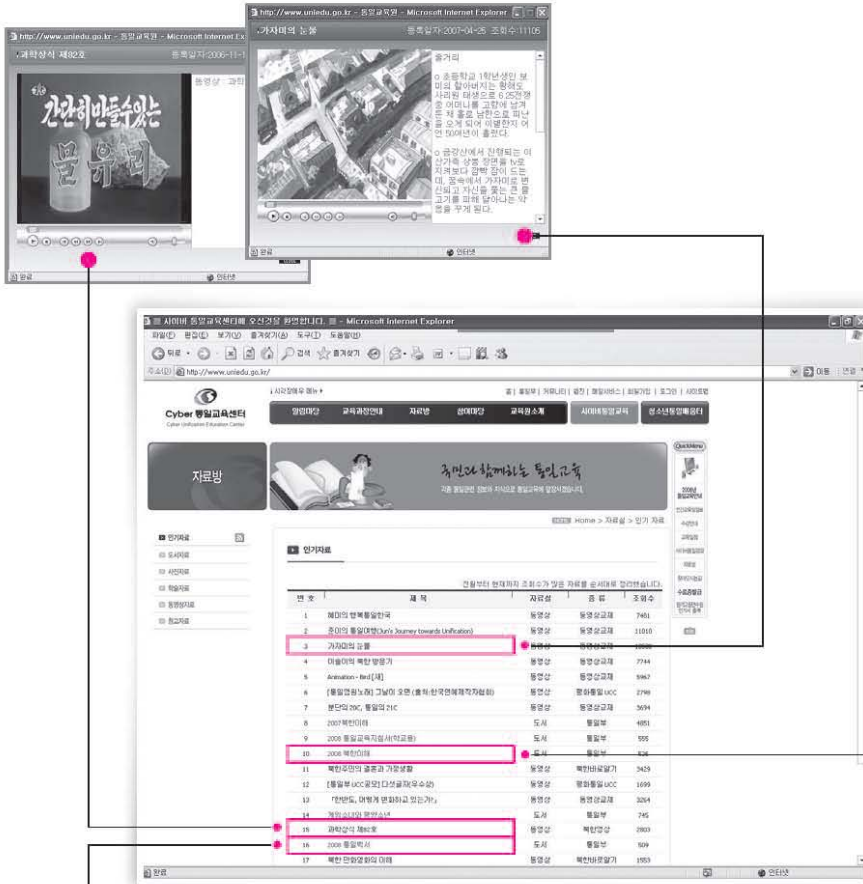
http://www.uniedu.go.kr - 통일교육원 - Microsoft Internet Ex
과학상식 제92호
등록일자:2006-11-1
동영상 : 과학
간단히 만들 수 있는 물유리
완료
인터넷

http://www.uniedu.go.kr - 통일교육원 - Microsoft Internet Explorer
가자미의 눈물
등록일자:2007-04-25 조회수:11105
줄거리
o 초등학교 1학년생인 보미의 할아버지는 황해도 사리원 태생으로 6.25전쟁 중 어머니를 고향에 남겨둔 채 홀로 남한으로 피난을 오게 되어 이별한지 어언 50여년이 흘렀다.
o 금강산에서 진행되는 이산가족 상봉 장면을 tv로 지켜보다 깜짝 잠이 드는데, 꿈속에서 가자미로 변신되고 자신을 쫓는 큰 물고기를 피해 달아나는 악몽을 꾸게 된다.
완료
인터넷

사이버 통일교육센터에 오신것을 환영합니다. - Microsoft Internet Explorer
파일(F) 편집(E) 보기(V) 즐겨찾기(A) 도구(T) 도움말(H)
뒤로 검색 즐겨찾기
주소(D) http://www.uniedu.go.kr/
이동 연결
사이트맵 메뉴
홈 | 통일부 | 커뮤니티 | 공지 | 웹진서비스 | 회원가입 | 로그인 | 사이트맵
Cyber 통일교육센터
Cyber Unification Education Center
열린마당 교육과정안내 자료방 참여마당 교육원소개 사이버통일교육 청소년통일통신터
자료방
국민과 함께하는 통일교육
Home > 자료실 > 인기 자료
인기자료
도서자료
사진자료
학습자료
동영상자료
참고자료
인기자료
전월부터 현재까지 조회수가 많은 자료를 순서대로 정리하였습니다.

| 번 호 | 제 목 | 자료형 | 종 류 | 조회수 |
|---|---|---|---|---|
| 1 | 해미의 행복통일한국 | 동영상 | 동영상교재 | 7461 |
| 2 | 준이의 통일여행(Jun's Journey towards Unification) | 동영상 | 동영상교재 | 11010 |
| 3 | 가자미의 눈물 | 동영상 | 동영상교재 | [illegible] |
| 4 | 마을이의 북한 방명기 | 동영상 | 동영상교재 | 7744 |
| 5 | Animation - Bird [재] | 동영상 | 동영상교재 | 5967 |
| 6 | [통일염원노래] 그날이 오면 (출처:한국연예제작자협회) | 동영상 | 평화통일 UCC | 2798 |
| 7 | 분단의 20C, 통일의 21C | 동영상 | 동영상교재 | 3694 |
| 8 | 2007북한이해 | 도서 | 통일부 | 4851 |
| 9 | 2008 통일교육지침서(학교용) | 도서 | 통일부 | 555 |
| 10 | 2008 북한이해 | 도서 | 통일부 | 836 |
| 11 | 북한주민의 결혼과 가정생활 | 동영상 | 북한바로알기 | 3429 |
| 12 | [통일부 UCC공모] 다섯글자(우수상) | 동영상 | 평화통일 UCC | 1699 |
| 13 | 「한반도, 어떻게 변화하고 있는가」 | 동영상 | 동영상교재 | 3264 |
| 14 | 개성공단의 문안소식 | 도서 | 통일부 | 745 |
| 15 | 과학상식 제92호 | 동영상 | 북한영상 | 2803 |
| 16 | 2008 통일백서 | 도서 | 통일부 | 509 |
| 17 | 북한 만화영화의 이해 | 동영상 | 북한바로알기 | 1553 |

Quick Menu
완료
인터넷